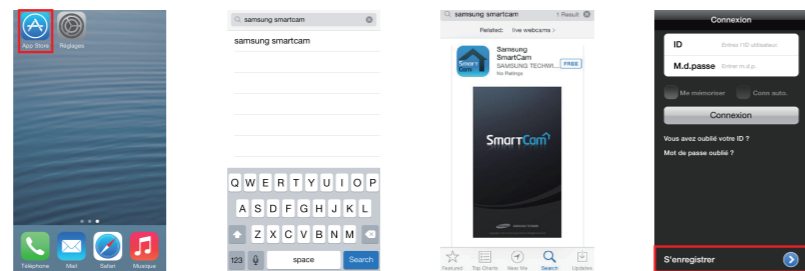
App Store
Réglages
Téléphone
Mail
Safari
Musique

samsung smartcam
samsung smartcam
Q W E R T Y U I O P
A S D F G H J K L
Z X C V B N M
123
space
Search

samsung smartcam
1 Result
Related: live webcams >
Samsung SmartCam
SAMSUNG TECHWI...
No Ratings
FREE
SmartCam
Featured
Top Charts
Near Me
Search
Updates

Connexion
ID
Entrez l'ID utilisateur
M.d.passe
Entrer m.d.p.
Me mémoriser
Conn auto.
Connexion
Vous avez oublié votre ID ?
Mot de passe oublié ?
S'enregistrer